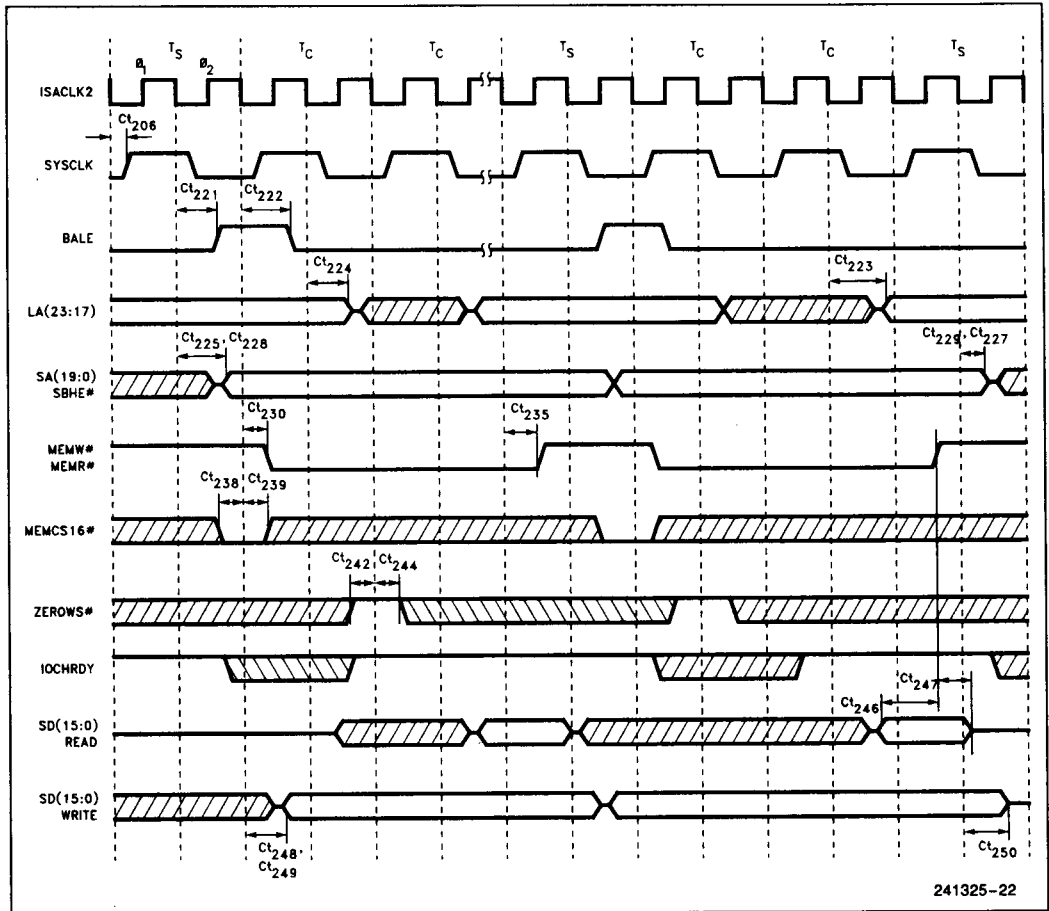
$Ø_1$ $T_S$ $Ø_2$ $T_C$ $T_C$ $T_S$ $T_C$ $T_C$ $T_S$

ISACLK2

$Ct_{206}$

SYSCLK

$Ct_{221}$ $Ct_{222}$

BALE

$Ct_{224}$ $Ct_{223}$

LA(23:17)

$Ct_{225}$, $Ct_{228}$ $Ct_{229}$, $Ct_{227}$

SA(19:0) SBHE#

$Ct_{230}$ $Ct_{235}$

MEMW# MEMR#

$Ct_{238}$ $Ct_{239}$

MEMCS16#

$Ct_{242}$ $Ct_{244}$

ZEROWS#

IOCHRDY

$Ct_{247}$

$Ct_{246}$

SD(15:0) READ

SD(15:0) WRITE

$Ct_{248}$, $Ct_{249}$ $Ct_{250}$

241325–22